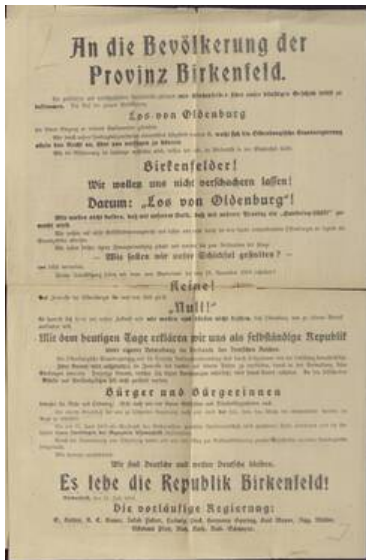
An die Bevölkerung der Provinz Birkenfeld.

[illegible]

Los von Oldenburg

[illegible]

Birkenfelder!
Wir wollen uns nicht verschachern lassen!
Darum: „Los von Oldenburg"!

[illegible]

– Wie sollen wir unser Schicksal gestalten? –

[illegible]

Keine!

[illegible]

„Null!"

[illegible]

Mit dem heutigen Tage erklären wir uns als selbständige Republik

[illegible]

Bürger und Bürgerinnen

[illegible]

Wir sind Deutsche und wollen Deutsche bleiben.

Es lebe die Republik Birkenfeld!

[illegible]

Die vorläufige Regierung:

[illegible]